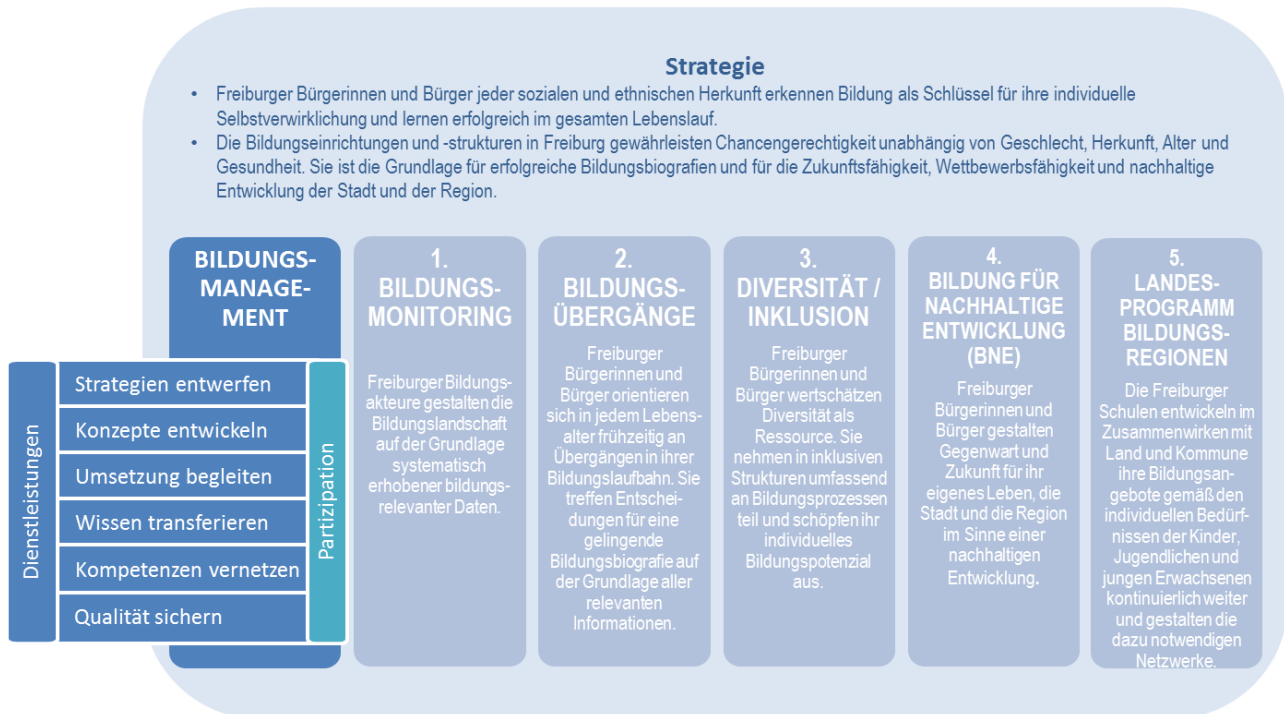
Strategie

- Freiburger Bürgerinnen und Bürger jeder sozialen und ethnischen Herkunft erkennen Bildung als Schlüssel für ihre individuelle Selbstverwirklichung und lernen erfolgreich im gesamten Lebenslauf.
- Die Bildungseinrichtungen und -strukturen in Freiburg gewährleisten Chancengerechtigkeit unabhängig von Geschlecht, Herkunft, Alter und Gesundheit. Sie ist die Grundlage für erfolgreiche Bildungsbiografien und für die Zukunftsfähigkeit, Wettbewerbsfähigkeit und nachhaltige Entwicklung der Stadt und der Region.

BILDUNGSMANAGEMENT

Dienstleistungen

Strategien entwerfen
Konzepte entwickeln
Umsetzung begleiten
Wissen transferieren
Kompetenzen vernetzen
Qualität sichern

Partizipation

1. BILDUNGSMONITORING

Freiburger Bildungsakteure gestalten die Bildungslandschaft auf der Grundlage systematisch erhobener bildungsrelevanter Daten.

2. BILDUNGSÜBERGÄNGE

Freiburger Bürgerinnen und Bürger orientieren sich in jedem Lebensalter frühzeitig an Übergängen in ihrer Bildungslaufbahn. Sie treffen Entscheidungen für eine gelingende Bildungsbiografie auf der Grundlage aller relevanten Informationen.

3. DIVERSITÄT / INKLUSION

Freiburger Bürgerinnen und Bürger wertschätzen Diversität als Ressource. Sie nehmen in inklusiven Strukturen umfassend an Bildungsprozessen teil und schöpfen ihr individuelles Bildungspotenzial aus.

4. BILDUNG FÜR NACHHALTIGE ENTWICKLUNG (BNE)

Freiburger Bürgerinnen und Bürger gestalten Gegenwart und Zukunft für ihr eigenes Leben, die Stadt und die Region im Sinne einer nachhaltigen Entwicklung.

5. LANDESPROGRAMM BILDUNGSREGIONEN

Die Freiburger Schulen entwickeln im Zusammenwirken mit Land und Kommune ihre Bildungsangebote gemäß den individuellen Bedürfnissen der Kinder, Jugendlichen und jungen Erwachsenen kontinuierlich weiter und gestalten die dazu notwendigen Netzwerke.